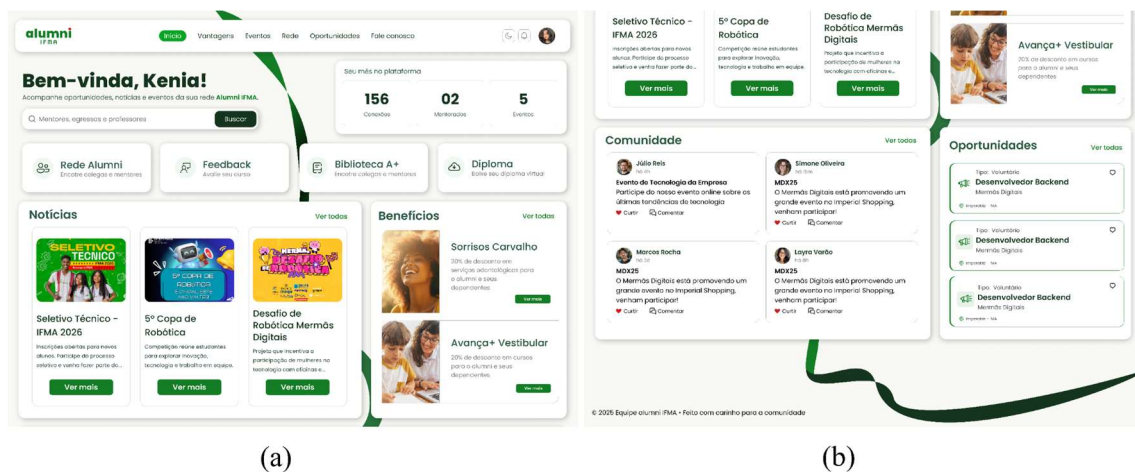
alumni IFMA

Início Vantagens Eventos Rede Oportunidades Fale conosco

Bem-vinda, Kenia!

Acompanhe oportunidades, notícias e eventos da sua rede Alumni IFMA.

Mentores, egressos e professores

Buscar

Seu mês na plataforma

| 156 | 02 | 5 |
|---|---|---|
| Conexões | Mentorados | Eventos |

Rede Alumni
Encotre colegas e mentores

Feedback
Avalie seu curso

Biblioteca A+
Encotre colegas e mentores

Diploma
Baixe seu diploma virtual

Notícias

Ver todos

SELETIVO TÉCNICO

Seletivo Técnico - IFMA 2026

Inscrições abertas para novos alunos. Participe do processo seletivo e venha fazer parte do...

Ver mais

5º COPA DE ROBÓTICA

5º Copa de Robótica

Competição reúne estudantes para explorar inovação, tecnologia e trabalho em equipe.

Ver mais

MERMÃS DESAFIO DE ROBÓTICA

Desafio de Robótica Mermãs Digitais

Projeto que incentiva a participação de mulheres na tecnologia com oficinas e...

Ver mais

Benefícios

Ver todos

Sorrisos Carvalho

30% de desconto em serviços odontológicos para o alumni e seus dependentes

Ver mais

Avança+ Vestibular

20% de desconto em cursos para o alumni e seus dependentes

Ver mais

Seletivo Técnico - IFMA 2026

Inscrições abertas para novos alunos. Participe do processo seletivo e venha fazer parte do...

Ver mais

5º Copa de Robótica

Competição reúne estudantes para explorar inovação, tecnologia e trabalho em equipe.

Ver mais

Desafio de Robótica Mermãs Digitais

Projeto que incentiva a participação de mulheres na tecnologia com oficinas e...

Ver mais

Avança+ Vestibular

20% de desconto em cursos para o alumni e seus dependentes

Ver mais

Comunidade

Ver todos

Júlio Reis
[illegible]

Evento de Tecnologia da Empresa

Participe do nosso evento online sobre as últimas tendências da tecnologia

Curtir Comentar

Simone Oliveira
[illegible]

MDX25

O Mermãs Digitais está promovendo um grande evento no Imperial Shopping, venham participar!

Curtir Comentar

Marcos Rocha
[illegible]

MDX25

O Mermãs Digitais está promovendo um grande evento no Imperial Shopping, venham participar!

Curtir Comentar

Layra Varão
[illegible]

MDX25

O Mermãs Digitais está promovendo um grande evento no Imperial Shopping, venham participar!

Curtir Comentar

Oportunidades

Ver todos

Tipo: Voluntário
Desenvolvedor Backend
Mermãs Digitais
Imperatriz - MA

Tipo: Voluntário
Desenvolvedor Backend
Mermãs Digitais
Imperatriz - MA

Tipo: Voluntário
Desenvolvedor Backend
Mermãs Digitais
Imperatriz - MA

© 2025 Equipe alumni IFMA • Feito com carinho para a comunidade

(a)

(b)